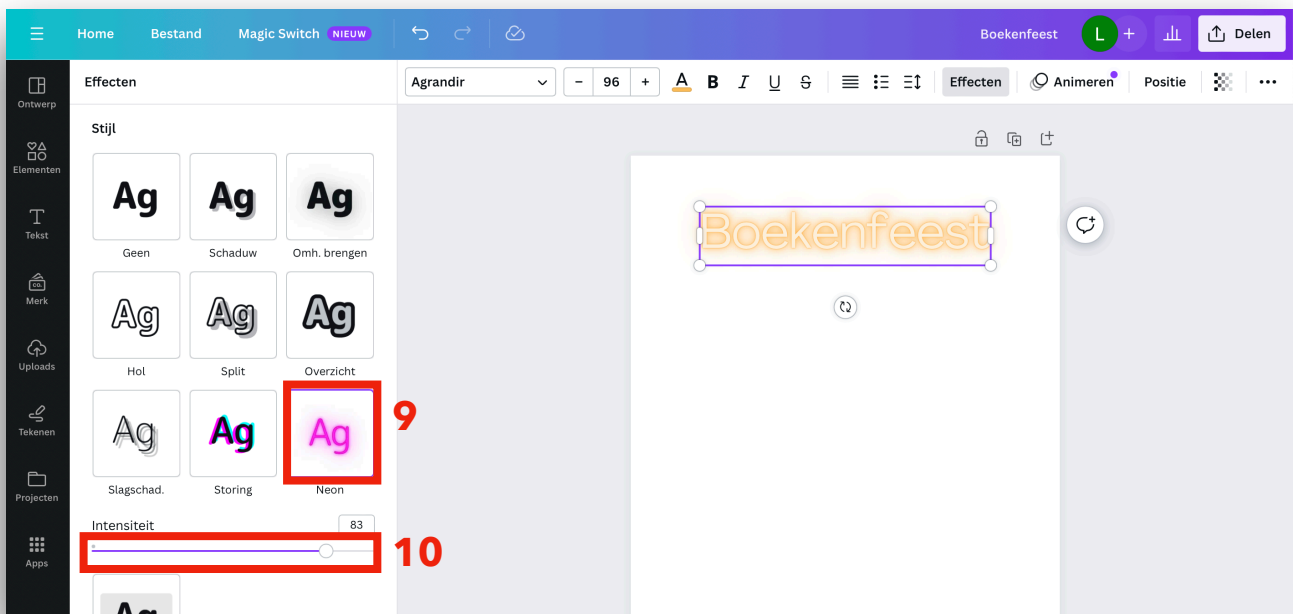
Home Bestand Magic Switch NIEUW Boekenfeest L + Delen

Ontwerp
Elementen
Tekst
Merk
Uploads
Tekenen
Projecten
Apps

Effecten

Stijl

Ag Geen
Ag Schaduw
Ag Omh. brengen
Ag Hol
Ag Split
Ag Overzicht
Ag Slagschad.
Ag Storing
Ag Neon

9

Intensiteit 83

10

Ag

Agrandir – 96 + A B I U S Effecten Animeren Positie

Boekenfeest